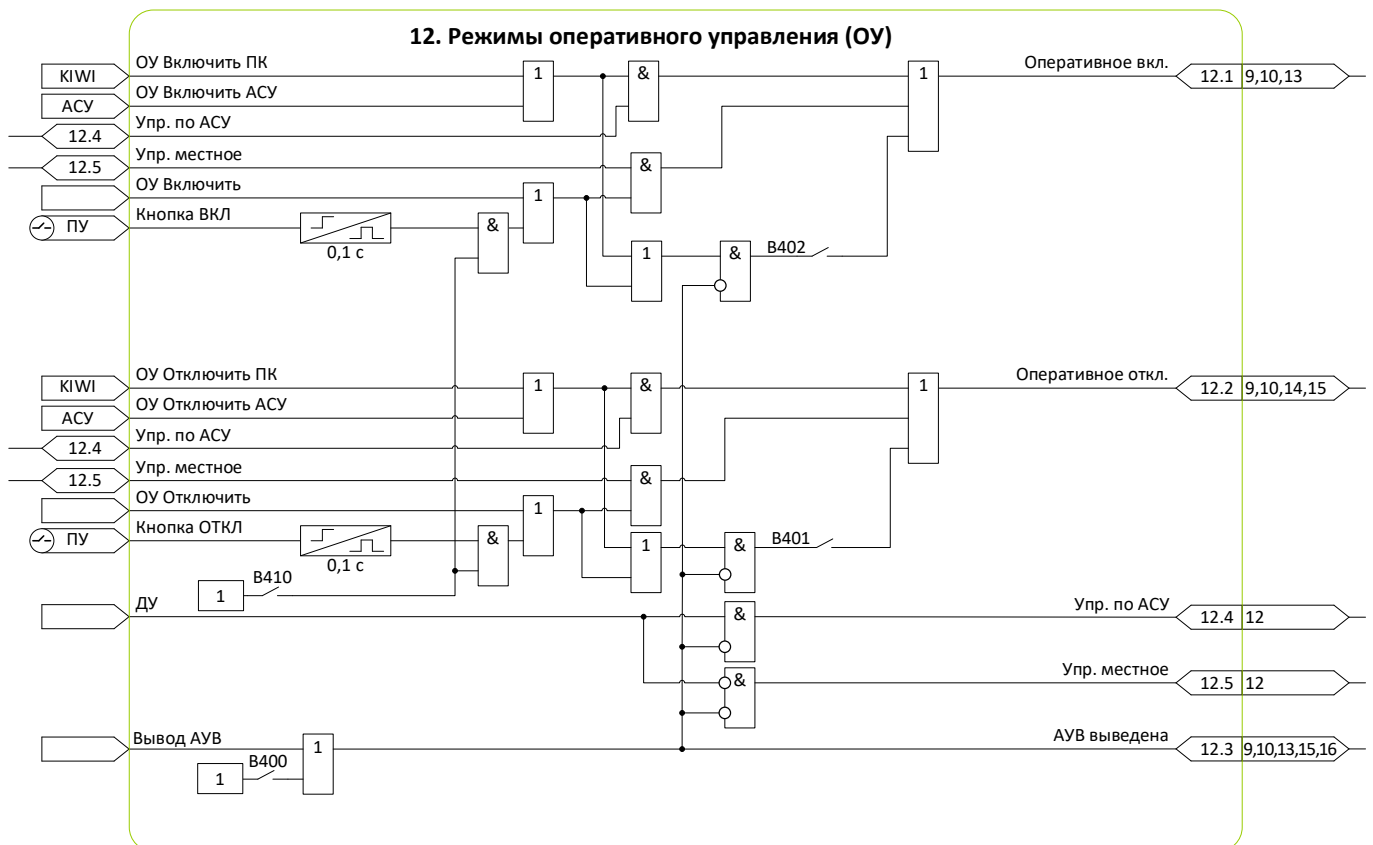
12. Режимы оперативного управления (ОУ)

KIWI
ОУ Включить ПК
АСУ
ОУ Включить АСУ
12.4
Упр. по АСУ
12.5
Упр. местное
ОУ Включить
ПУ
Кнопка ВКЛ
0,1 с
1
&
1
&
1
&
1
&
B402
Оперативное вкл.
12.1 9,10,13

KIWI
ОУ Отключить ПК
АСУ
ОУ Отключить АСУ
12.4
Упр. по АСУ
12.5
Упр. местное
ОУ Отключить
ПУ
Кнопка ОТКЛ
0,1 с
1
B410
1
&
1
&
1
&
1
&
B401
Оперативное откл.
12.2 9,10,14,15

ДУ
&
Упр. по АСУ
12.4 12
&
Упр. местное
12.5 12

Вывод АУВ
1
B400
1
АУВ выведена
12.3 9,10,13,15,16